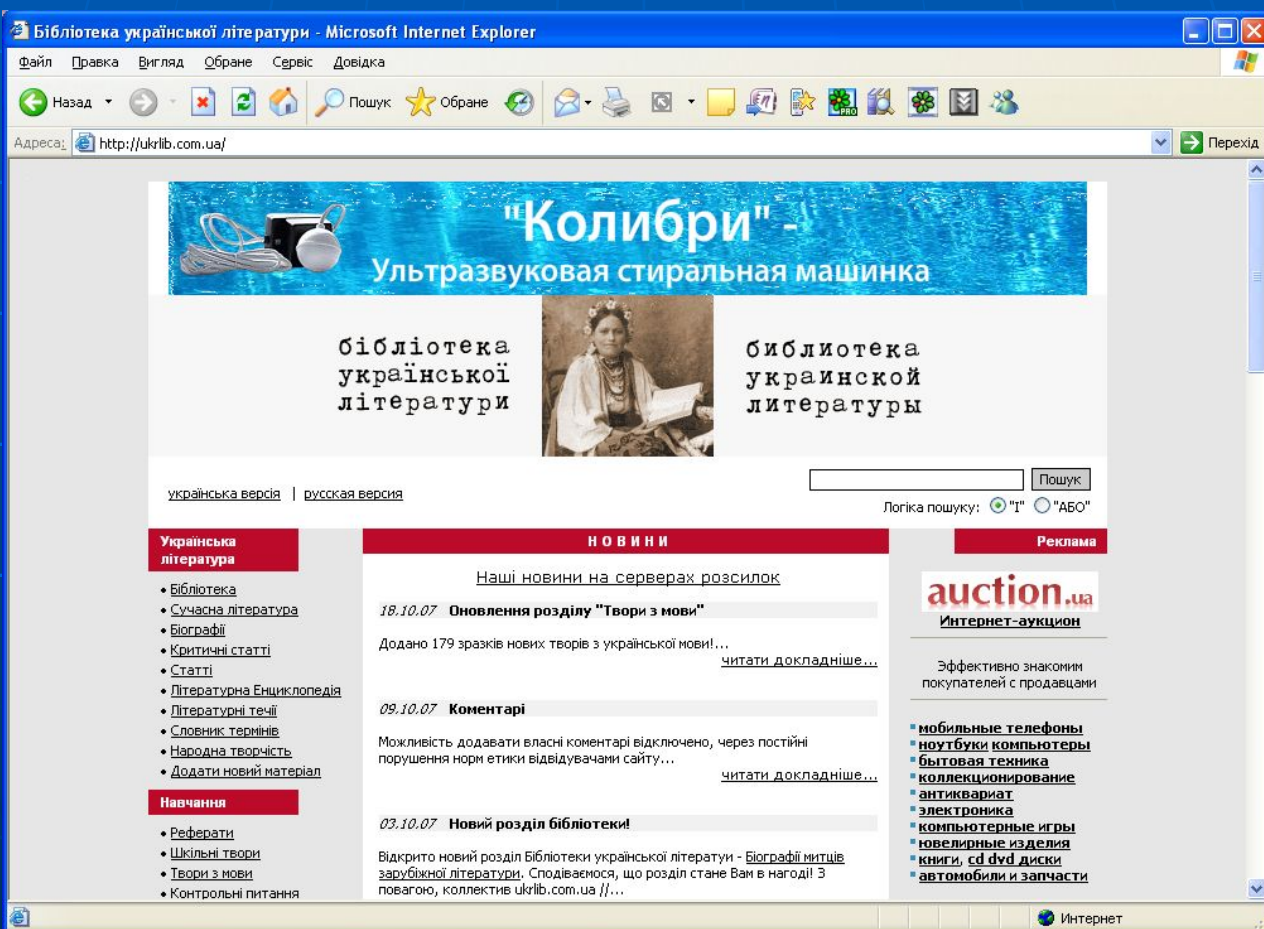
Бібліотека української літератури - Microsoft Internet Explorer

Файл Правка Вигляд Обране Сервіс Довідка

Назад Пошук Обране

Адреса: http://ukrlib.com.ua/ Перехід

"Колибри" - Ультразвуковая стиральная машинка

бібліотека української літератури

библиотека украинской литературы

українська версія | русская версия

Пошук

Логіка пошуку: "І" "АБО"

Українська література

• Бібліотека
• Сучасна література
• Біографії
• Критичні статті
• Статті
• Літературна Енциклопедія
• Літературні течії
• Словник термінів
• Народна творчість
• Додати новий матеріал

Навчання

• Реферати
• Шкільні твори
• Твори з мови
• Контрольні питання

НОВИНИ

Наші новини на серверах розсилок

18.10.07 Оновлення розділу "Твори з мови"

Додано 179 зразків нових творів з української мови!...

читати докладніше...

09.10.07 Коментарі

Можливість додавати власні коментарі відключено, через постійні порушення норм етики відвідувачами сайту...

читати докладніше...

03.10.07 Новий розділ бібліотеки!

Відкрито новий розділ Бібліотеки української літератури - Біографії митців зарубіжної літератури. Сподіваємося, що розділ стане Вам в нагоді! З повагою, коллектив ukrlib.com.ua //...

Реклама

auction.ua

Интернет-аукцион

Эффективно знакомим покупателей с продавцами

мобильные телефоны
ноутбуки компьютеры
бытовая техника
коллекционирование
антиквариат
электроника
компьютерные игры
ювелирные изделия
книги, cd dvd диски
автомобили и запчасти

Интернет